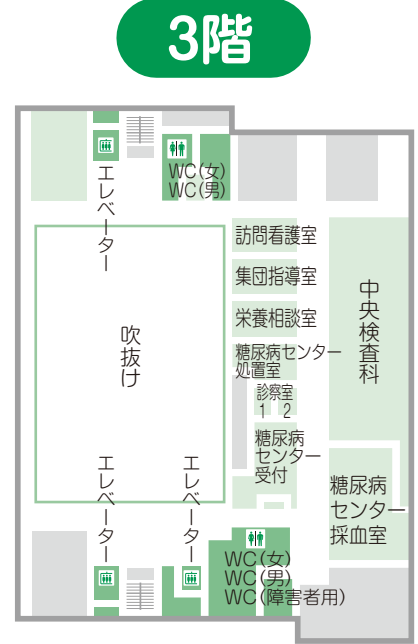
3階

エレベーター

WC(女)
WC(男)

訪問看護室

集団指導室

栄養相談室

糖尿病センター処置室

診察室
1 2

糖尿病センター受付

中央検査科

糖尿病センター採血室

吹抜け

エレベーター

エレベーター

WC(女)
WC(男)
WC(障害者用)